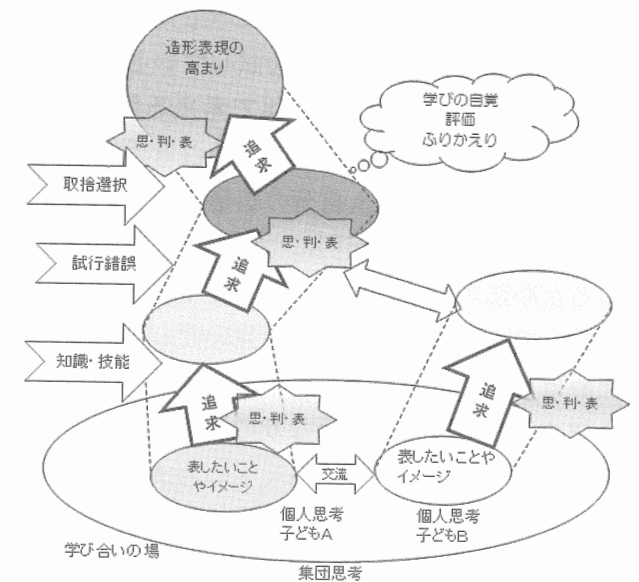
造形表現の高まり

学びの自覚
評価
ふりかえり

思・判・表

追求

取捨選択

思・判・表

試行錯誤

追求

知識・技能

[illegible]

追求

思・判・表

追求

思・判・表

表したいことやイメージ

交流

表したいことやイメージ

個人思考
子どもA

個人思考
子どもB

学び合いの場

集団思考